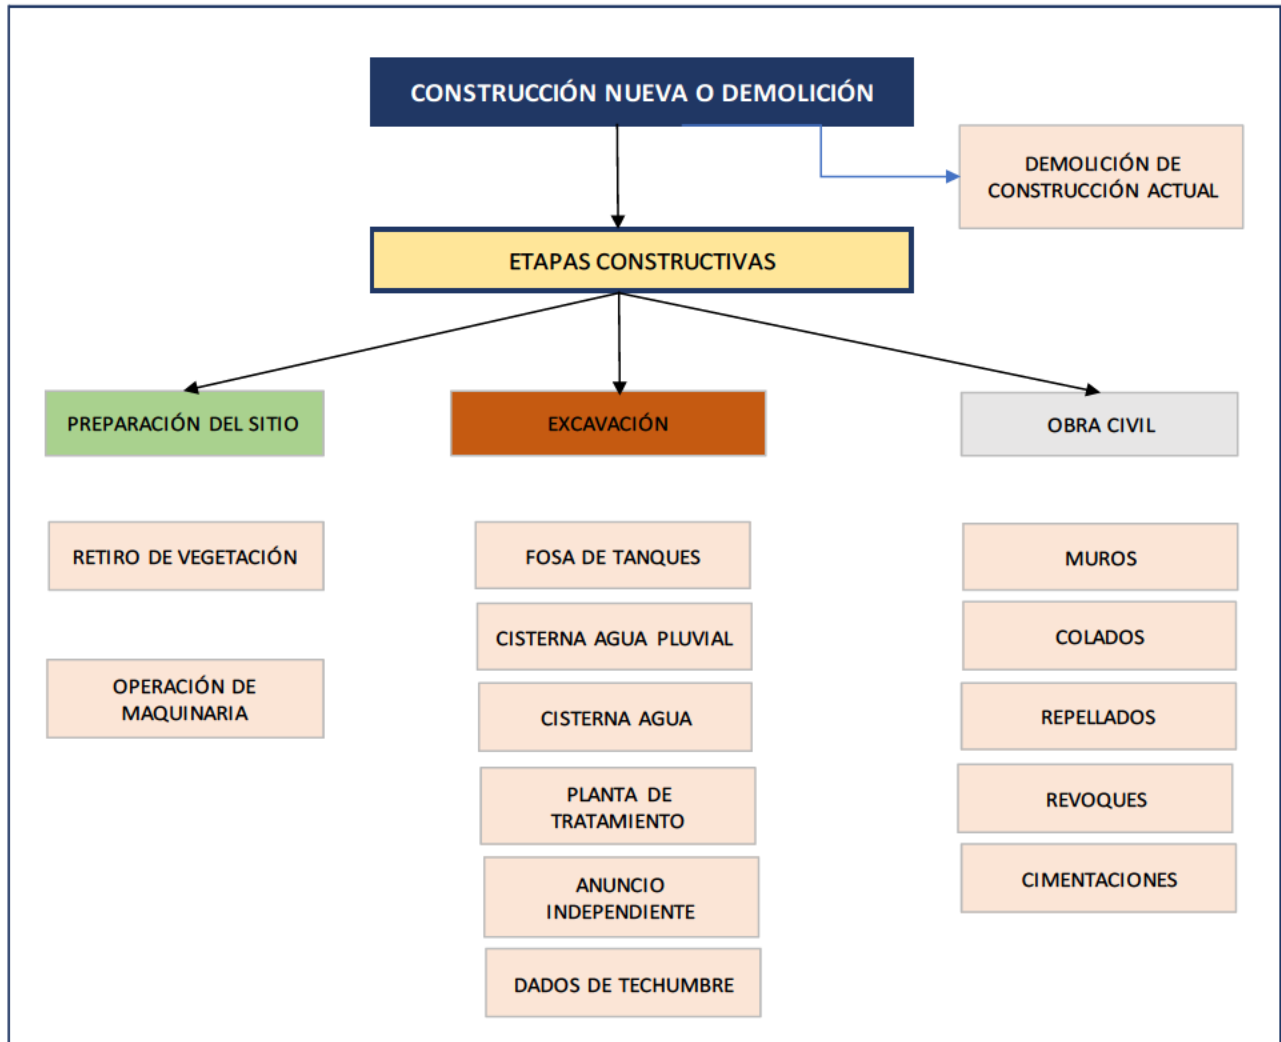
CONSTRUCCIÓN NUEVA O DEMOLICIÓN

DEMOLICIÓN DE CONSTRUCCIÓN ACTUAL

ETAPAS CONSTRUCTIVAS

PREPARACIÓN DEL SITIO

RETIRO DE VEGETACIÓN

OPERACIÓN DE MAQUINARIA

EXCAVACIÓN

FOSA DE TANQUES

CISTERNA AGUA PLUVIAL

CISTERNA AGUA

PLANTA DE TRATAMIENTO

ANUNCIO INDEPENDIENTE

DADOS DE TECHUMBRE

OBRA CIVIL

MUROS

COLADOS

REPELLADOS

REVOQUES

CIMENTACIONES